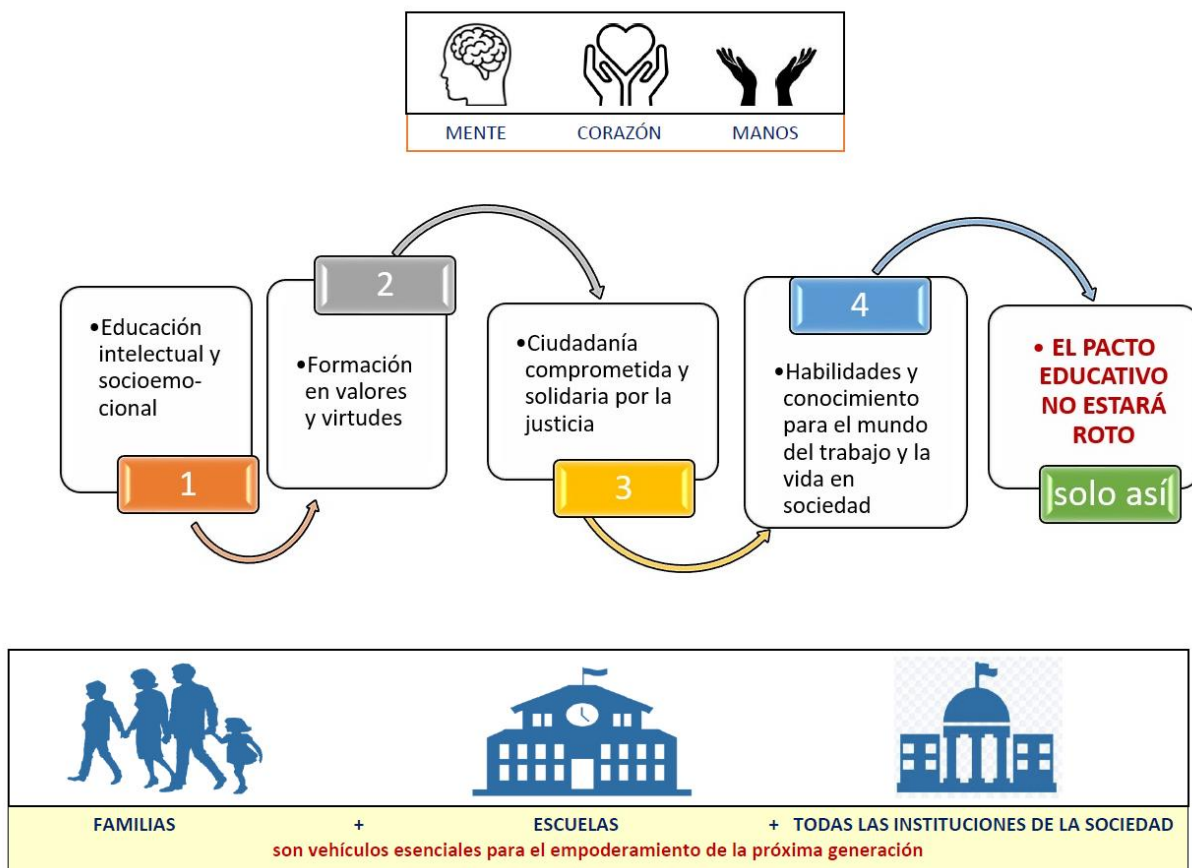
MENTE CORAZÓN MANOS

•Educación intelectual y socioemocional

1

2

•Formación en valores y virtudes

•Ciudadanía comprometida y solidaria por la justicia

3

4

•Habilidades y conocimiento para el mundo del trabajo y la vida en sociedad

• EL PACTO EDUCATIVO NO ESTARÁ ROTO

solo así

FAMILIAS + ESCUELAS + TODAS LAS INSTITUCIONES DE LA SOCIEDAD

son vehículos esenciales para el empoderamiento de la próxima generación